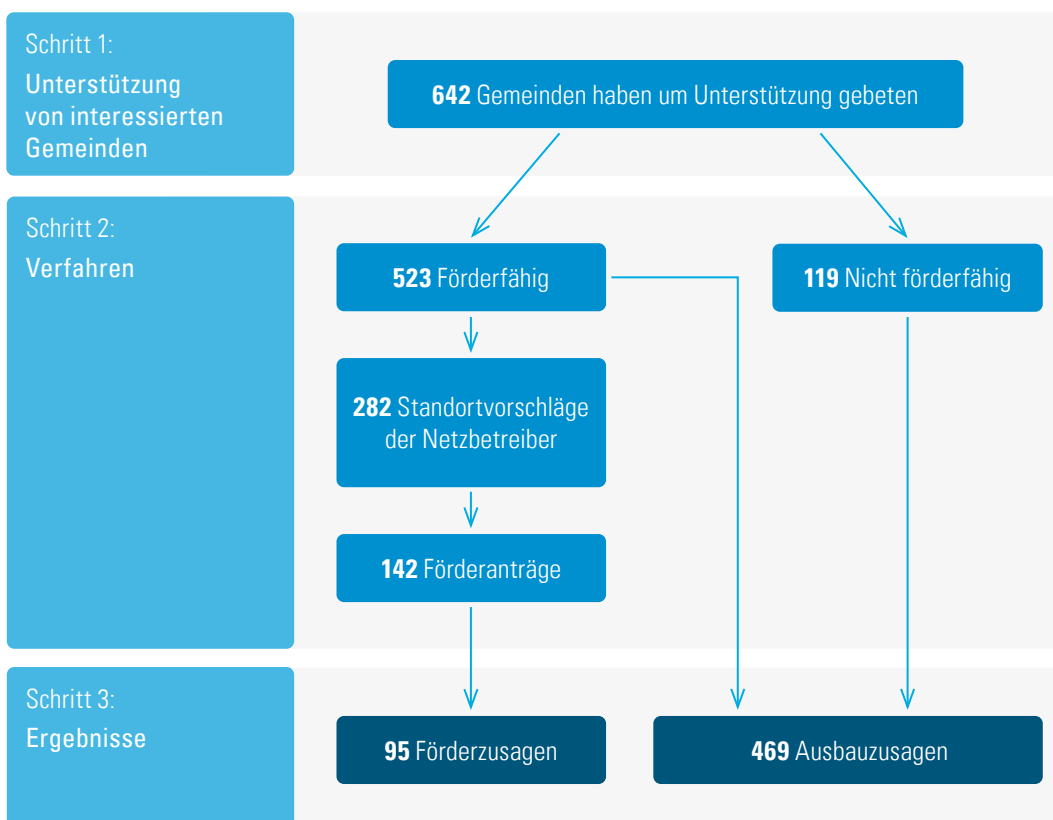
Schritt 1:
Unterstützung von interessierten Gemeinden

**642** Gemeinden haben um Unterstützung gebeten

Schritt 2:
Verfahren

**523** Förderfähig

**119** Nicht förderfähig

**282** Standortvorschläge der Netzbetreiber

**142** Förderanträge

Schritt 3:
Ergebnisse

**95** Förderzusagen

**469** Ausbauzusagen